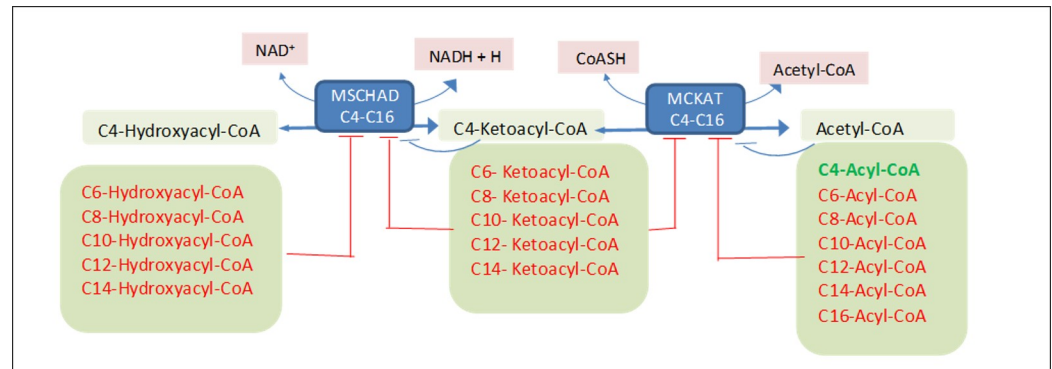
NAD⁺

NADH + H

CoASH

Acetyl-CoA

MSCHAD C4-C16

MCKAT C4-C16

C4-Hydroxyacyl-CoA

C4-Ketoacyl-CoA

Acetyl-CoA

C6-Hydroxyacyl-CoA
C8-Hydroxyacyl-CoA
C10-Hydroxyacyl-CoA
C12-Hydroxyacyl-CoA
C14-Hydroxyacyl-CoA

C6- Ketoacyl-CoA
C8- Ketoacyl-CoA
C10- Ketoacyl-CoA
C12- Ketoacyl-CoA
C14- Ketoacyl-CoA

C4-Acyl-CoA
C6-Acyl-CoA
C8-Acyl-CoA
C10-Acyl-CoA
C12-Acyl-CoA
C14-Acyl-CoA
C16-Acyl-CoA